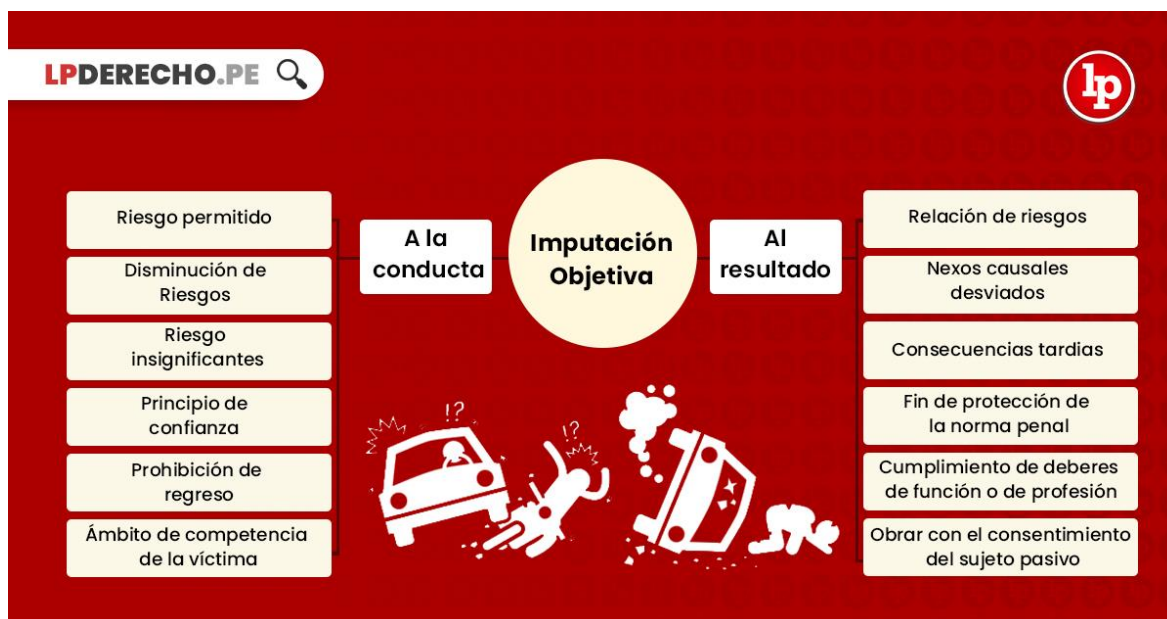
LPDERECHO.PE

lp

Riesgo permitido

Disminución de Riesgos

Riesgo insignificantes

Principio de confianza

Prohibición de regreso

Ámbito de competencia de la víctima

A la conducta

Imputación Objetiva

Al resultado

Relación de riesgos

Nexos causales desviados

Consecuencias tardias

Fin de protección de la norma penal

Cumplimiento de deberes de función o de profesión

Obrar con el consentimiento del sujeto pasivo

!?

!?